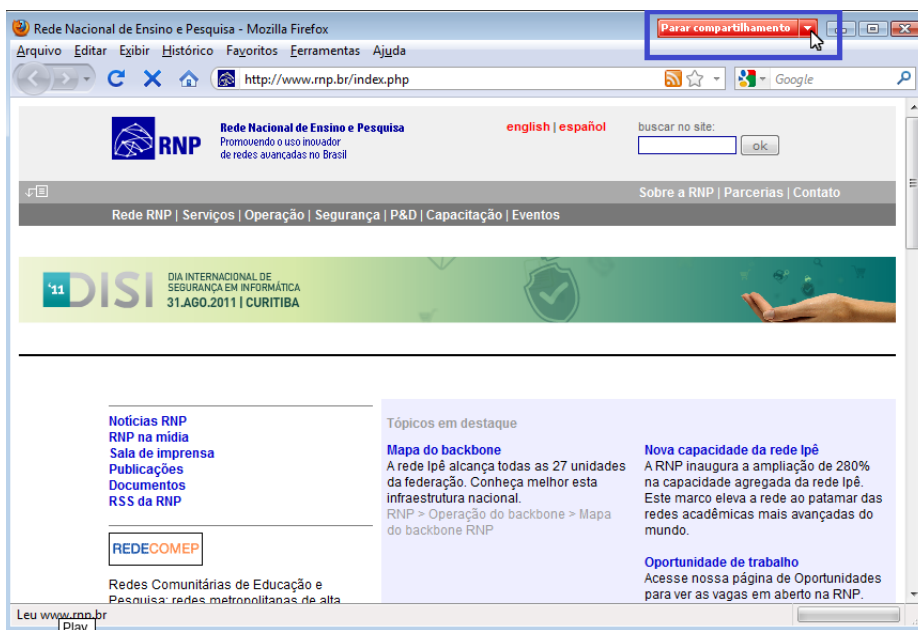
Rede Nacional de Ensino e Pesquisa - Mozilla Firefox

Parar compartilhamento

Arquivo Editar Exibir Histórico Favoritos Ferramentas Ajuda

http://www.rnp.br/index.php

Google

RNP

Rede Nacional de Ensino e Pesquisa
Promovendo o uso inovador de redes avançadas no Brasil

english | español

buscar no site:

ok

Sobre a RNP | Parcerias | Contato

Rede RNP | Serviços | Operação | Segurança | P&D | Capacitação | Eventos

'11 DISI DIA INTERNACIONAL DE SEGURANÇA EM INFORMÁTICA 31.AGO.2011 | CURITIBA

Notícias RNP
RNP na mídia
Sala de imprensa
Publicações
Documentos
RSS da RNP

REDECOMEP

Redes Comunitárias de Educação e Pesquisa: redes metropolitanas de alta

Tópicos em destaque

Mapa do backbone
A rede Ipê alcança todas as 27 unidades da federação. Conheça melhor esta infraestrutura nacional.
RNP > Operação do backbone > Mapa do backbone RNP

Nova capacidade da rede Ipê
A RNP inaugura a ampliação de 280% na capacidade agregada da rede Ipê. Este marco eleva a rede ao patamar das redes acadêmicas mais avançadas do mundo.

Oportunidade de trabalho
Acesse nossa página de Oportunidades para ver as vagas em aberto na RNP.

Leu www.rnp.br

Play